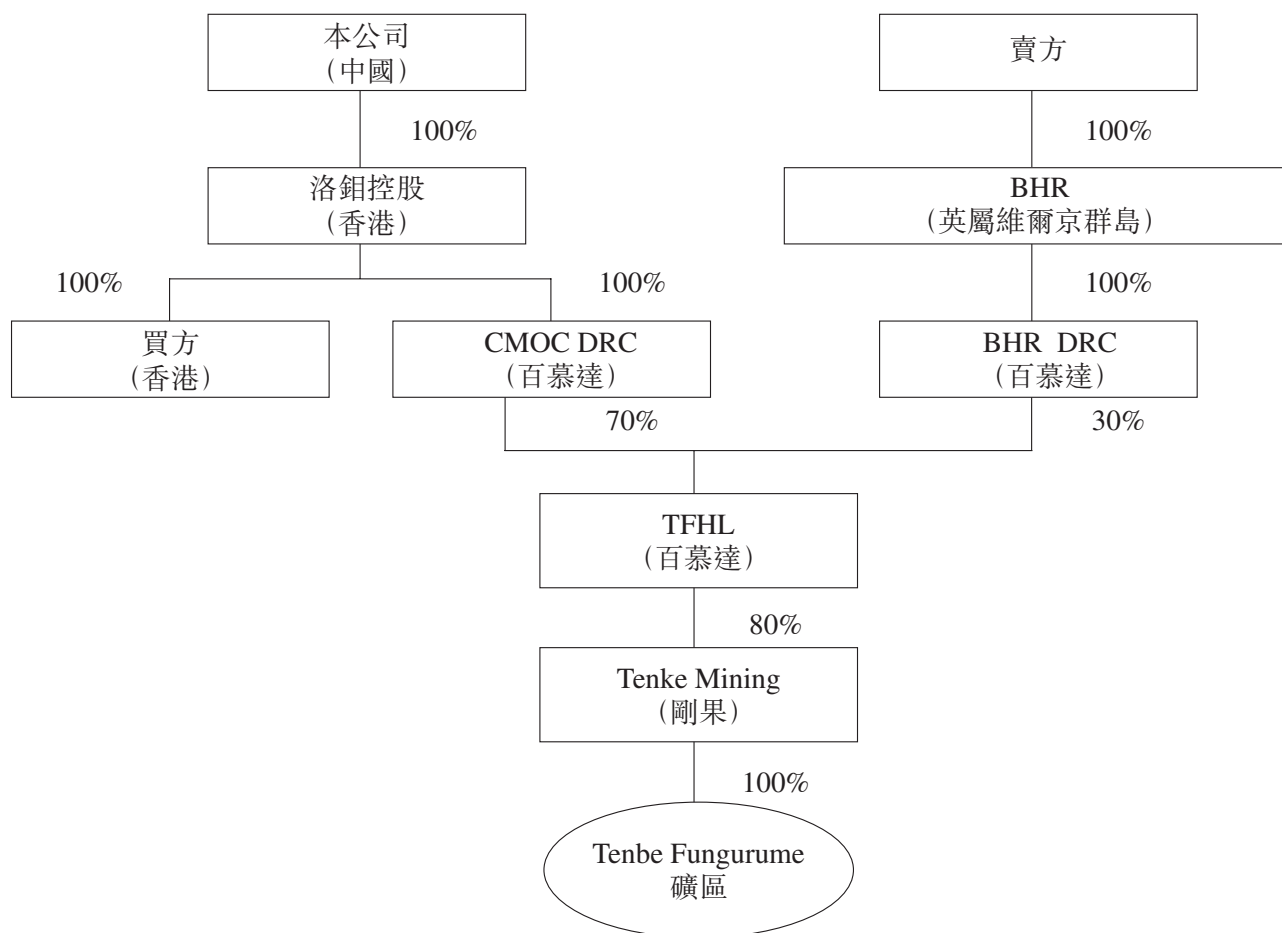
本公司
(中國)

100%

洛鉬控股
(香港)

100%

100%

買方
(香港)

CMOC DRC
(百慕達)

賣方

100%

BHR
(英屬維爾京群島)

100%

BHR DRC
(百慕達)

70%

30%

TFHL
(百慕達)

80%

Tenke Mining
(剛果)

100%

Tenbe Fungurume
礦區